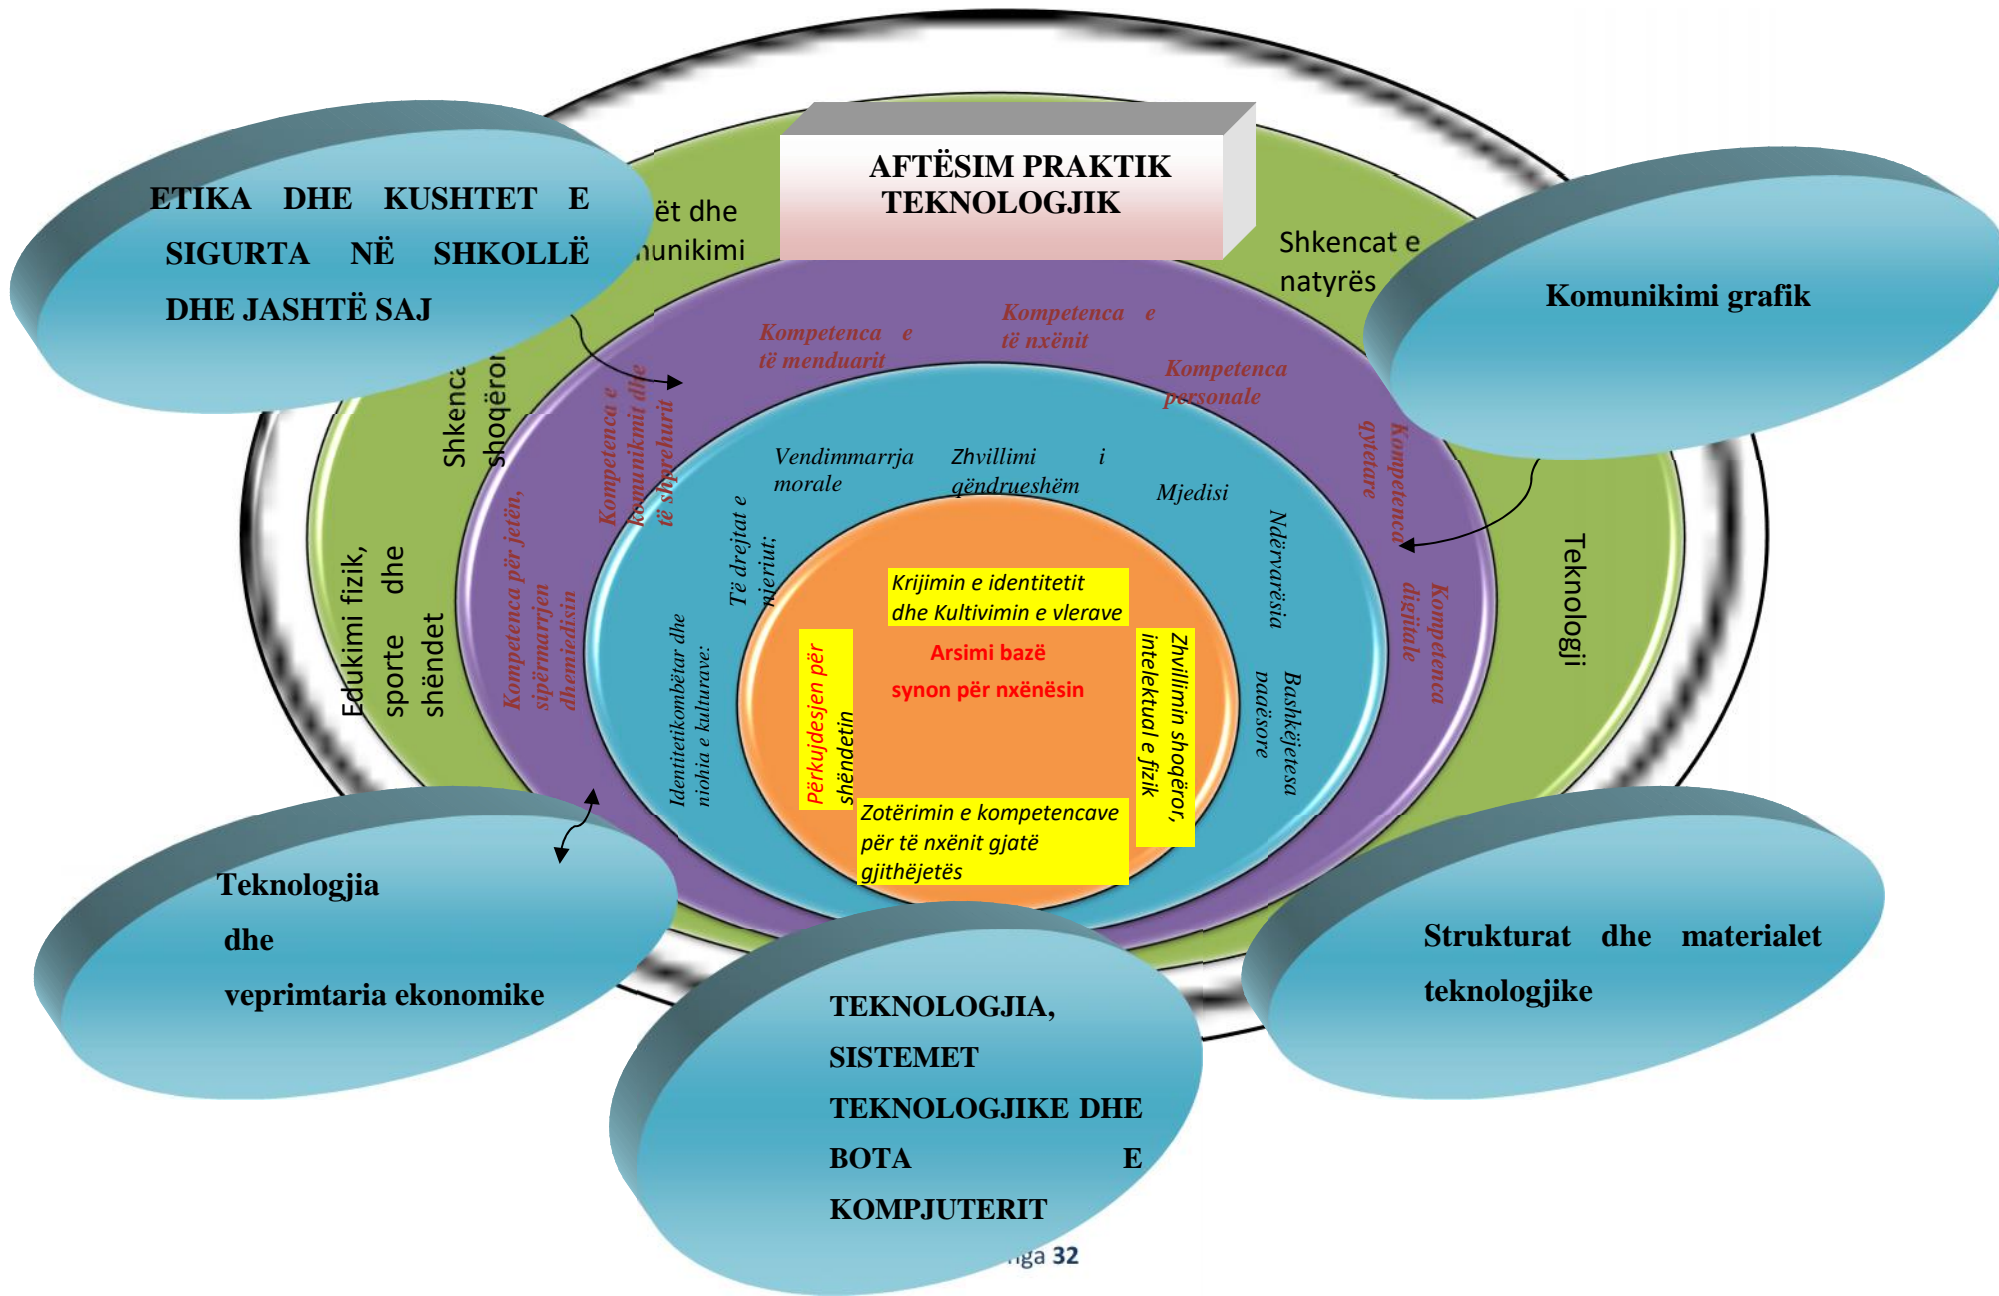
AFTËSIM PRAKTIK TEKNOLOGJIK

ETIKA DHE KUSHTET E SIGURTA NË SHKOLLË DHE JASHTË SAJ

ët dhe
nunikimi

Shkencat e natyrës

Komunikimi grafik

Shkenca shoqëror

Edukimi fizik, sporte dhe shëndet

Teknologji

Kompetenca e të menduarit

Kompetenca e të nxënit

Kompetenca personale

Kompetenca qytetare

Kompetenca digjitale

Kompetenca për jetën, sipërmarrjen dhemjedisin

Kompetenca e komunikimit dhe të shprehurit

Vendimmarrja morale

Zhvillimi i qëndrueshëm

Mjedisi

Ndërvarësia

Bashkëjetesa paqësore

Të drejtat e njeriut;

Identitetikombëtar dhe njohja e kulturave:

Krijimin e identitetit dhe Kultivimin e vlerave

Arsimi bazë synon për nxënësin

Përkujdesjen për shëndetin

Zhvillimin shoqëror, intelektual e fizik

Zotërimin e kompetencave për të nxënit gjatë gjithëjetës

Teknologjia dhe veprimtaria ekonomike

TEKNOLOGJIA, SISTEMET TEKNOLOGJIKE DHE BOTA E KOMPJUTERIT

Strukturat dhe materialet teknologjike

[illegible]nga 32